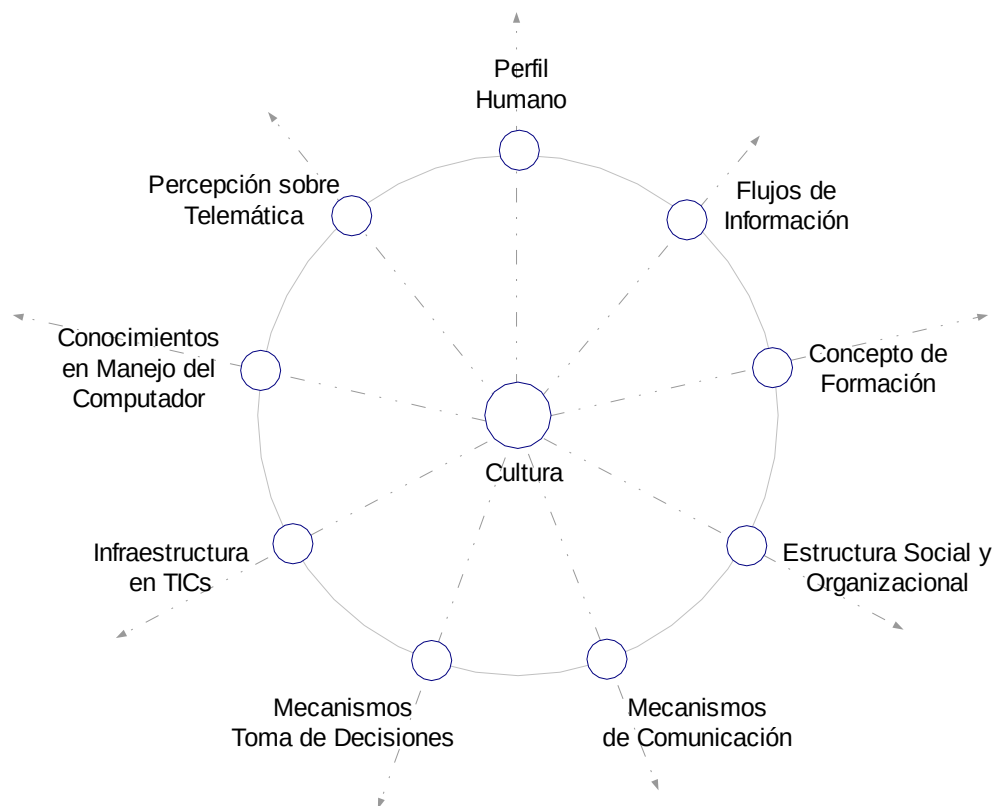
Perfil Humano

Flujos de Información

Concepto de Formación

Estructura Social y Organizacional

Mecanismos de Comunicación

Mecanismos Toma de Decisiones

Infraestructura en TICs

Conocimientos en Manejo del Computador

Percepción sobre Telemática

Cultura